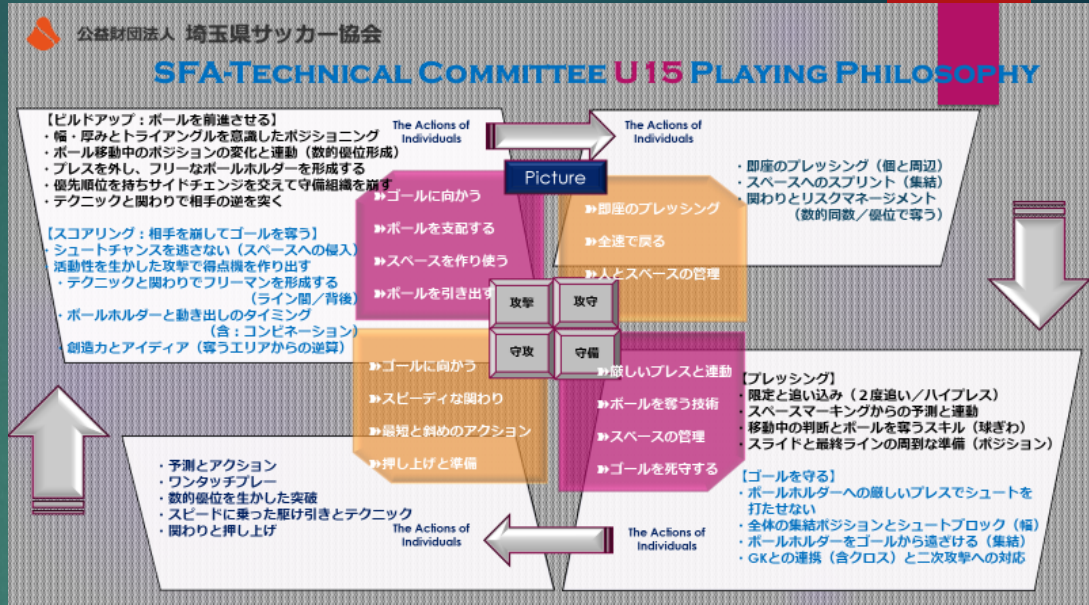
公益財団法人 埼玉県サッカー協会

SFA-TECHNICAL COMMITTEE U15 PLAYING PHILOSOPHY

【ビルドアップ：ボールを前進させる】
・幅・厚みとトライアングルを意識したポジショニング
・ボール移動中のポジションの変化と連動（数的優位形成）
・プレスを外し、フリーなボールホルダーを形成する
・優先順位を持ちサイドチェンジを交えて守備組織を崩す
・テクニックと関わりで相手の逆を突く

【スコアリング：相手を崩してゴールを奪う】
・シュートチャンスを逃さない（スペースへの侵入）
活動性を生かした攻撃で得点機を作り出す
・テクニックと関わりでフリーマンを形成する
（ライン間／背後）
・ボールホルダーと動き出しのタイミング
（含：コンビネーション）
・創造力とアイディア（奪うエリアからの逆算）

The Actions of Individuals

The Actions of Individuals

・即座のプレッシング（個と周辺）
・スペースへのスプリント（集結）
・関わりとリスクマネージメント
（数的同数／優位で奪う）

Picture

»ゴールに向かう
»ボールを支配する
»スペースを作り使う
»ボールを引き出す

»即座のプレッシング
»全速で戻る
»人とスペースの管理

攻撃
攻守
守攻
守備

»ゴールに向かう
»スピーディな関わり
»最短と斜めのアクション
»押し上げと準備

»厳しいプレスと連動
»ボールを奪う技術
»スペースの管理
»ゴールを死守する

【プレッシング】
・限定と追い込み（２度追い／ハイプレス）
・スペースマーキングからの予測と連動
・移動中の判断とボールを奪うスキル（球ぎわ）
・スライドと最終ラインの周到な準備（ポジション）

【ゴールを守る】
・ボールホルダーへの厳しいプレスでシュートを打たせない
・全体の集結ポジションとシュートブロック（幅）
・ボールホルダーをゴールから遠ざける（集結）
・GKとの連携（含クロス）と二次攻撃への対応

・予測とアクション
・ワンタッチプレー
・数的優位を生かした突破
・スピードに乗った駆け引きとテクニック
・関わりと押し上げ

The Actions of Individuals

The Actions of Individuals